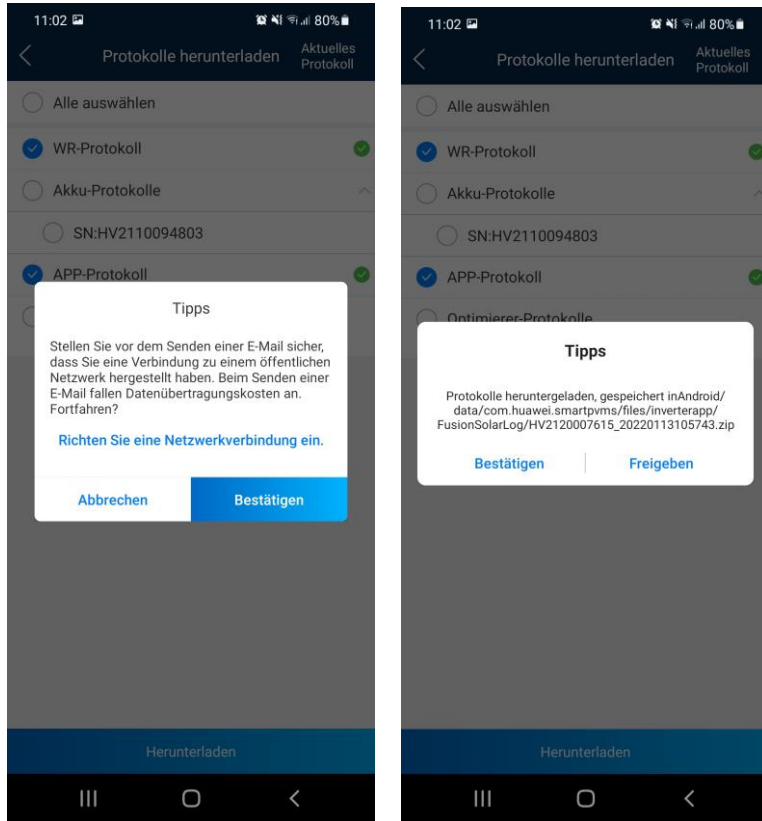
11:02

80%

Protokolle herunterladen

Aktuelles Protokoll

Alle auswählen

WR-Protokoll

Akku-Protokolle

SN:HV2110094803

APP-Protokoll

Tipps

Stellen Sie vor dem Senden einer E-Mail sicher, dass Sie eine Verbindung zu einem öffentlichen Netzwerk hergestellt haben. Beim Senden einer E-Mail fallen Datenübertragungskosten an. Fortfahren?

Richten Sie eine Netzwerkverbindung ein.

Abbrechen

Bestätigen

Herunterladen

11:02

80%

Protokolle herunterladen

Aktuelles Protokoll

Alle auswählen

WR-Protokoll

Akku-Protokolle

SN:HV2110094803

APP-Protokoll

Optimierer-Protokolle

Tipps

Protokolle heruntergeladen, gespeichert inAndroid/data/com.huawei.smartpvms/files/inverterapp/FusionSolarLog/HV2120007615_20220113105743.zip

Bestätigen

Freigeben

Herunterladen